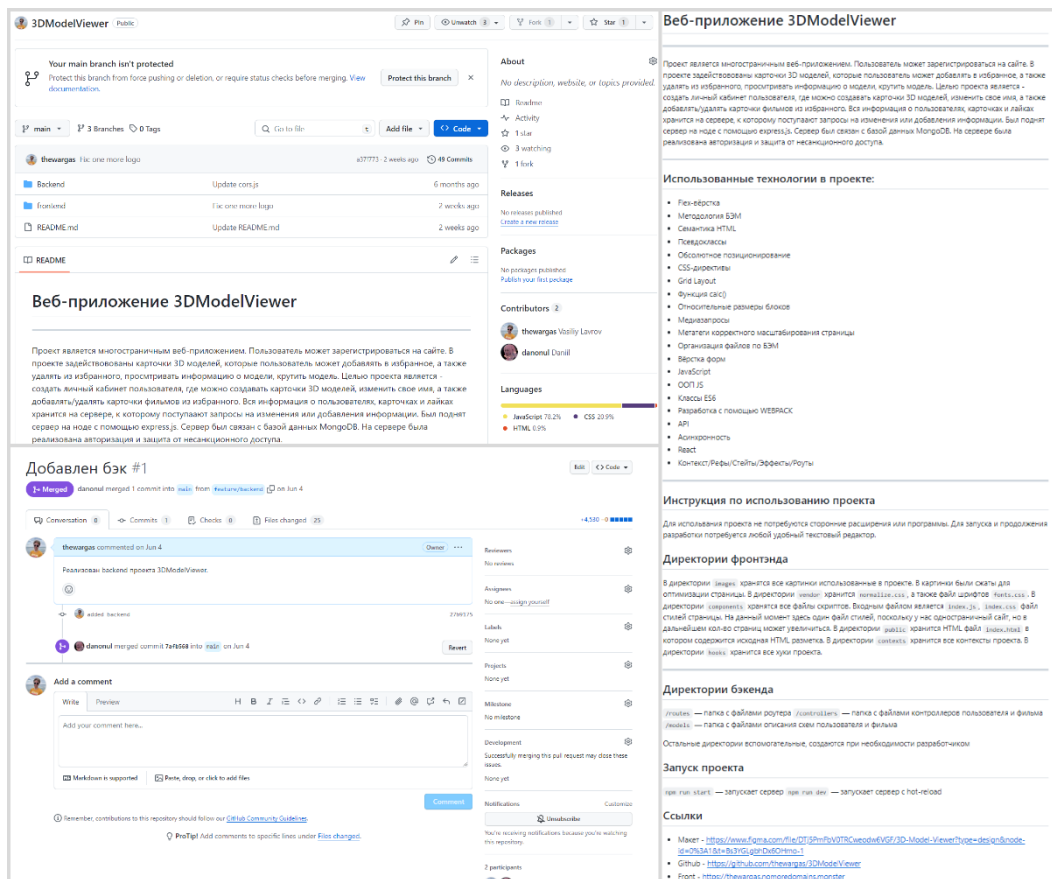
3DModelViewer Public

Pin Unwatch 3 Fork 1 Star 1

Your main branch isn't protected
Protect this branch from force pushing or deletion, or require status checks before merging. View documentation.
Protect this branch

main 3 Branches 0 Tags Go to file t Add file Code

thewargas Fic one more logo a37f773 · 2 weeks ago 49 Commits

| | | |
|---|---|---|
| Backend | Update cors.js | 6 months ago |
| frontend | Fic one more logo | 2 weeks ago |
| README.md | Update README.md | 2 weeks ago |

README

Веб-приложение 3DModelViewer

Проект является многостраничным веб-приложением. Пользователь может зарегистрироваться на сайте. В проекте задействованы карточки 3D моделей, которые пользователь может добавлять в избранное, а также удалять из избранного, просматривать информацию о модели, крутить модель. Целью проекта является - создать личный кабинет пользователя, где можно создавать карточки 3D моделей, изменить свое имя, а также добавлять/удалять карточки фильмов из избранного. Вся информация о пользователях, карточках и лайках хранится на сервере, к которому поступают запросы на изменения или добавления информации. Был поднят сервер на ноде с помощью express.js. Сервер был связан с базой данных MongoDB. На сервере была реализована авторизация и защита от несанкционного доступа.

About
No description, website, or topics provided.
Readme
Activity
1 star
3 watching
1 fork

Releases
No releases published
Create a new release

Packages
No packages published
Publish your first package

Contributors 2
thewargas Vasiliy Lavrov
danonul Daniil

Languages
JavaScript 78.2% CSS 20.9%
HTML 0.9%

Добавлен бэк #1

Edit Code

Merged danonul merged 1 commit into main from feature/backend on Jun 4

Conversation 8 Commits 1 Checks 0 Files changed 25 +4,580 -0

thewargas commented on Jun 4 Owner

Реализован backend проекта 3DModelViewer.

added backend 27e6575

danonul merged commit 7efb568 into main on Jun 4 Revert

Add a comment

Write Preview

Add your comment here...

Markdown is supported Paste, drop, or click to add files

Comment

Remember, contributions to this repository should follow our GitHub Community Guidelines.

ProTip! Add comments to specific lines under Files changed.

Reviewers
No reviews

Assignees
No one—assign yourself

Labels
None yet

Projects
None yet

Milestone
No milestone

Development
Successfully merging this pull request may close these issues.
None yet

Notifications Customize
Unsubscribe
You're receiving notifications because you're watching this repository.

2 participants

Веб-приложение 3DModelViewer

Проект является многостраничным веб-приложением. Пользователь может зарегистрироваться на сайте. В проекте задействованы карточки 3D моделей, которые пользователь может добавлять в избранное, а также удалять из избранного, просматривать информацию о модели, крутить модель. Целью проекта является - создать личный кабинет пользователя, где можно создавать карточки 3D моделей, изменить свое имя, а также добавлять/удалять карточки фильмов из избранного. Вся информация о пользователях, карточках и лайках хранится на сервере, к которому поступают запросы на изменения или добавления информации. Был поднят сервер на ноде с помощью express.js. Сервер был связан с базой данных MongoDB. На сервере была реализована авторизация и защита от несанкционного доступа.

Использованные технологии в проекте:

- Flex-вёрстка
- Методология БЭМ
- Семантика HTML
- Псевдоклассы
- Абсолютное позиционирование
- CSS-директивы
- Grid Layout
- Функция calc()
- Относительные размеры блоков
- Медиазапросы
- Метатеги корректного масштабирования страницы
- Организация файлов по БЭМ
- Вёрстка форм
- JavaScript
- ООП JS
- Классы ES6
- Разработка с помощью WEBPACK
- API
- Асинхронность
- React
- Контекст/Рефы/Стейты/Эффекты/Роуты

Инструкция по использованию проекта

Для использования проекта не потребуются сторонние расширения или программы. Для запуска и продолжения разработки потребуется любой удобный текстовый редактор.

Директории фронтэнда

В директории images хранятся все картинки использованные в проекте. В картинки были сжаты для оптимизации страницы. В директории vendor хранится normalize.css, а также файл шрифтов fonts.css. В директории components хранятся все файлы скриптов. Входным файлом является index.js, index.css файл стилей страницы. На данный момент здесь один файл стилей, поскольку у нас одностраничный сайт, но в дальнейшем кол-во страниц может увеличиться. В директории public хранится HTML файл index.html в котором содержится исходная HTML разметка. В директории contexts хранится все контексты проекта. В директории hooks хранится все хуки проекта.

Директории бэкенда

/routes — папка с файлами роутера /controllers — папка с файлами контроллеров пользователя и фильма /models — папка с файлами описания схем пользователя и фильма

Остальные директории вспомогательные, создаются при необходимости разработчиком

Запуск проекта

npm run start — запускает сервер npm run dev — запускает сервер с hot-reload

Ссылки

- Макет - https://www.figma.com/file/DTjBPmPbV0TRCweodwEVGF/3D-Model-Viewer?type=design&node-id=0%3A1&t=8s3YGLgbhDx6OHmo-1
- Github - https://github.com/thewargas/3DModelViewer
- Front - https://thewargas.nomoredomains.monster